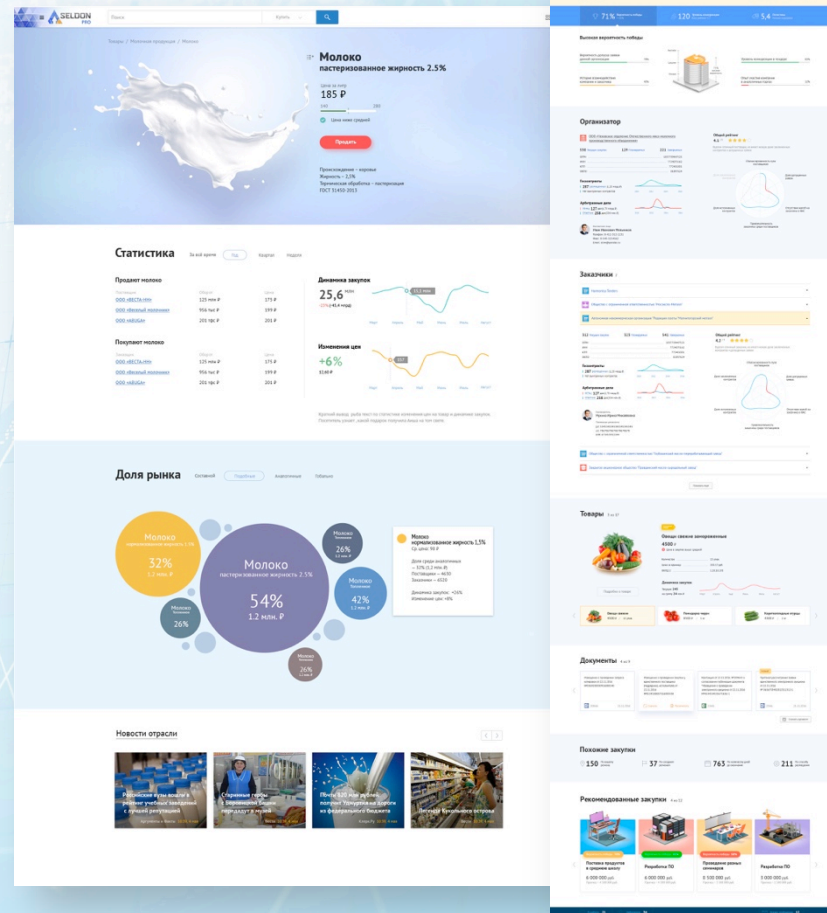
SELDON PRO

Товары / Молочная продукция / Молоко

Молоко
пастеризованное жирность 2.5%

Цена за литр
185 ₽
Цена ниже средней

Продать

Происхождение – коровье
Жирность – 2,5%
Термическая обработка – пастеризация
ГОСТ 31450-2013

Статистика
За всё время Год Квартал Неделя

Продают молоко
ООО «ВЕСТА-НН» 125 млн ₽ 175 ₽
ООО «Веселый молочник» 950 тыс ₽ 199 ₽
ООО «ВЛЕДА» 201 тыс ₽ 175 ₽

Покупают молоко
ООО «ВЕСТА-НН» 125 млн ₽ 175 ₽
ООО «Веселый молочник» 950 тыс ₽ 199 ₽
ООО «ВЛЕДА» 201 тыс ₽ 175 ₽

Динамика закупок
25,6 млн
Изменения цен
+6%

Доля рынка
Составной Подробный Аналогичные Глобально

Молоко
32%
1,1 млн. ₽

Молоко
пастеризованное жирность 2.5%
54%
1.2 млн. ₽

Молоко
26%

Молоко
42%

Молоко
26%

Молоко
26%

Молоко
нормализованное жирность 1,5%

Новости отрасли

Российские вузы вошли в рейтинг учебных заведений с лучшей репутацией
Старинные гербы с Воронцовой башни передадут в музей
Почти 620 млн рублей получат Новгородские дороги из федерального бюджета
Легенда Кипольского острова

71%
120
5,4

Высокая вероятность победы

Организатор

Заказчики

Товары
Овощи свежие замороженные
4500 ₽

Документы

Похожие закупки
150
37
763
211

Рекомендованные закупки
Поставка продуктов в среднюю школу
Разработка ПО
Проведение ремонт семинаров
Разработка ПО